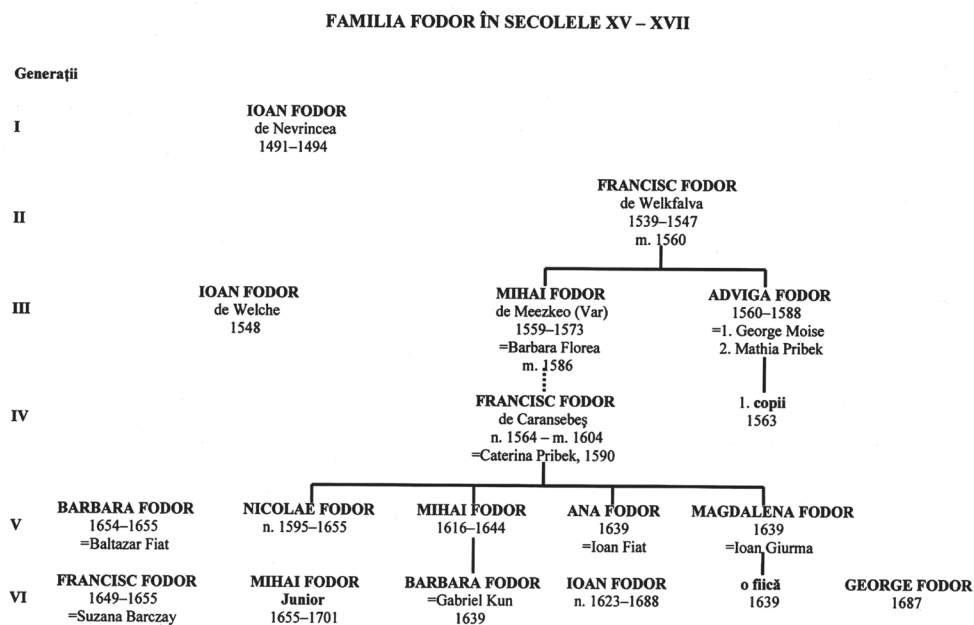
FAMILIA FODOR ÎN SECOLELE XV – XVII

Generații

I
IOAN FODOR
de Nevrincea
1491–1494

II
FRANCISC FODOR
de Welkfalva
1539–1547
m. 1560

III
IOAN FODOR
de Welche
1548

MIHAI FODOR
de Meezkeo (Var)
1559–1573
=Barbara Florea
m. 1586

ADVIGA FODOR
1560–1588
=1. George Moise
2. Mathia Pribek

IV
FRANCISC FODOR
de Caransebeș
n. 1564 – m. 1604
=Caterina Pribek, 1590

1. copii
1563

V
BARBARA FODOR
1654–1655
=Baltazar Fiat

NICOLAE FODOR
n. 1595–1655

MIHAI FODOR
1616–1644

ANA FODOR
1639
=Ioan Fiat

MAGDALENA FODOR
1639
=Ioan Giurma

VI
FRANCISC FODOR
1649–1655
=Suzana Barczay

MIHAI FODOR
Junior
1655–1701

BARBARA FODOR
=Gabriel Kun
1639

IOAN FODOR
n. 1623–1688

o fiică
1639

GEORGE FODOR
1687